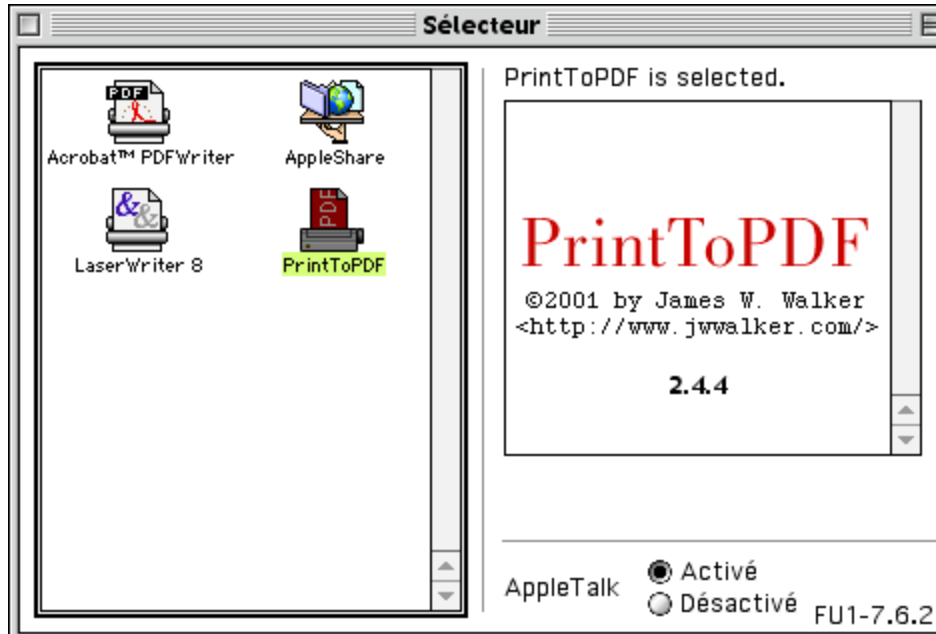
Sélecteur

PDF
Acrobat™ PDFWriter

AppleShare

LaserWriter 8

PDF
PrintToPDF

PrintToPDF is selected.

PrintToPDF

©2001 by James W. Walker
<http://www.jwwalker.com/>

2.4.4

AppleTalk
Activé
Désactivé

FU1-7.6.2